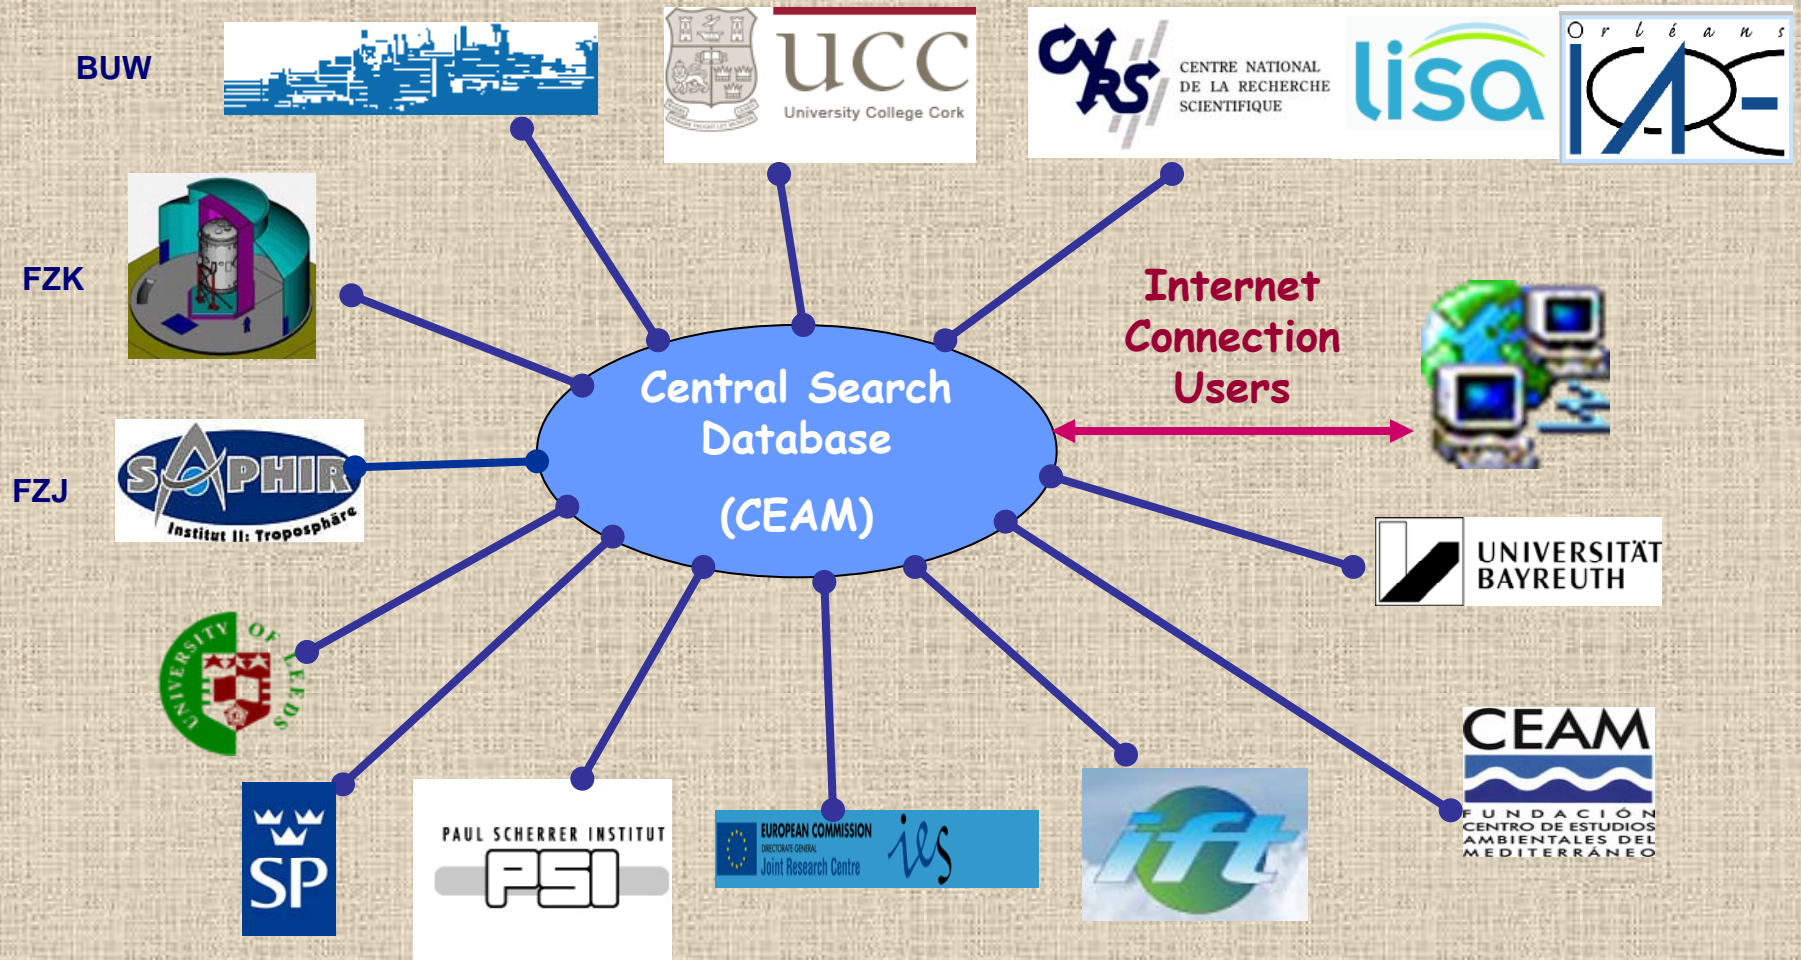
BUW

ucc
University College Cork

CNRS
CENTRE NATIONAL DE LA RECHERCHE SCIENTIFIQUE

lisa

Orléans
ICARE

FZK

Internet Connection Users

Central Search Database

(CEAM)

FZJ

SAPHIR
Institut II: Troposphäre

UNIVERSITÄT BAYREUTH

UNIVERSITY OF LEEDS

CEAM
FUNDACIÓN CENTRO DE ESTUDIOS AMBIENTALES DEL MEDITERRÁNEO

SP

PAUL SCHERRER INSTITUT
PSI

EUROPEAN COMMISSION
DIRECTORATE GENERAL
Joint Research Centre
ies

ift